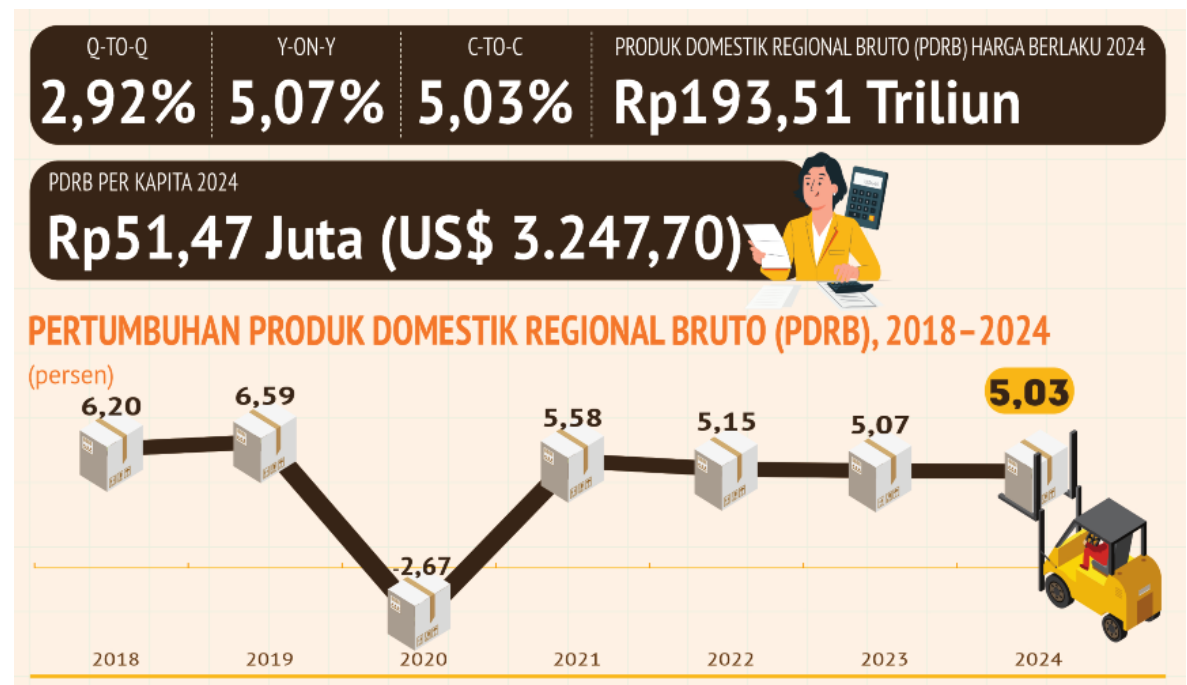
Q-TO-Q
2,92%

Y-ON-Y
5,07%

C-TO-C
5,03%

PRODUK DOMESTIK REGIONAL BRUTO (PDRB) HARGA BERLAKU 2024
Rp193,51 Triliun

PDRB PER KAPITA 2024
Rp51,47 Juta (US$ 3.247,70)

PERTUMBUHAN PRODUK DOMESTIK REGIONAL BRUTO (PDRB), 2018–2024
(persen)

6,20
6,59
-2,67
5,58
5,15
5,07
5,03

2018
2019
2020
2021
2022
2023
2024